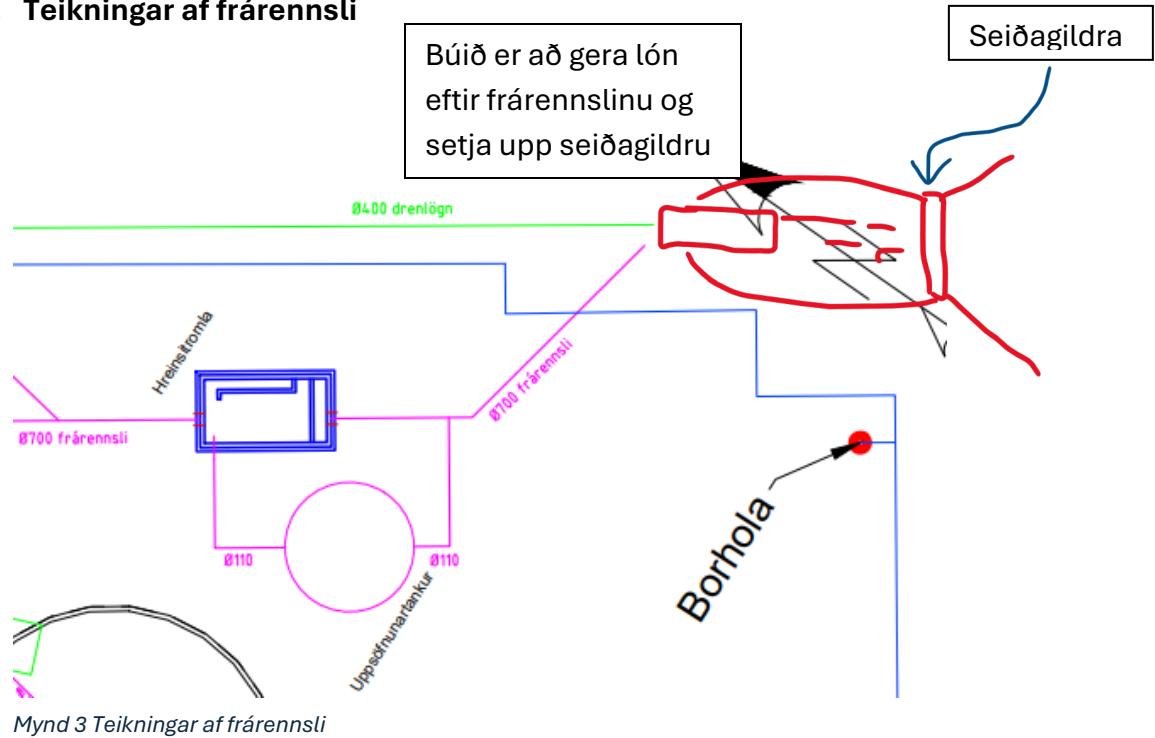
Teikningar af frárennsli

Búið er að gera lón eftir frárennslinu og setja upp seiðagildru

Seiðagildra

Ø400 drenlögn

Hreinsitromla

Ø700 frárennsli

Ø700 frárennsli

Ø110

Ø110

Uppsöfnunartankur

Borhola

Mynd 3 Teikningar af frárennsli